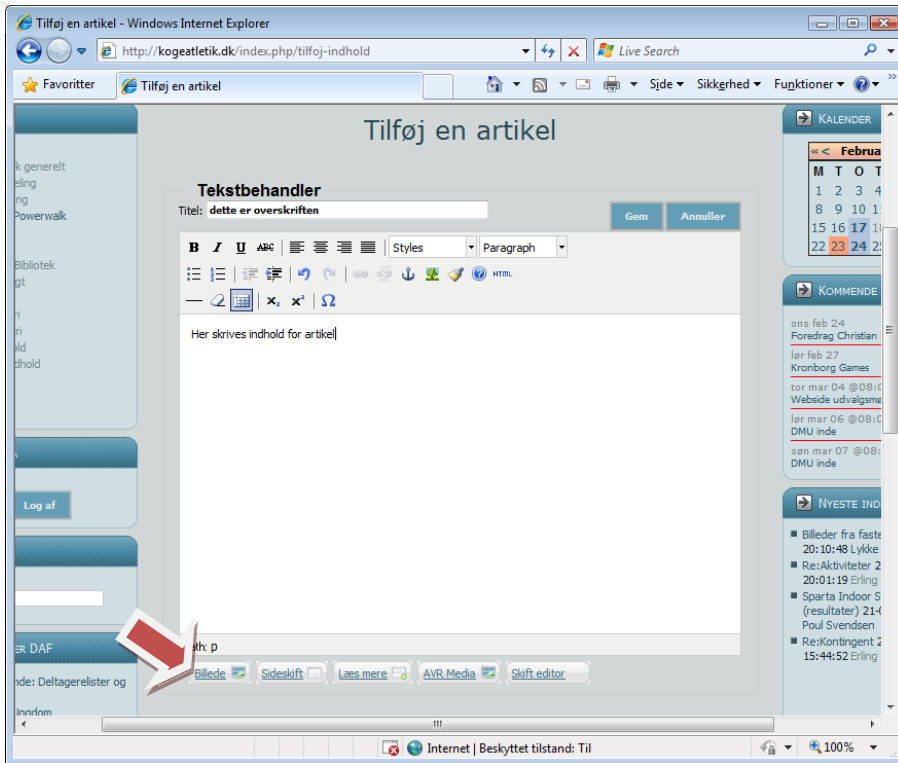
Tilføj en artikel - Windows Internet Explorer

http://kogeatletik.dk/index.php/tilfoj-indhold

Live Search

Favoritter

Tilføj en artikel

Side Sikkerhed Funktioner

k generelt
eling
ng
Powerwalk

Bibliotek
gt

ri
ri
ld
dhold

Log af

ER DAF

nde: Deltagerelister og

Ungdom

Tilføj en artikel

Tekstbehandler

Titel: dette er overskriften

Gem

Annuller

Styles

Paragraph

HTML

$\times_2$ $\times^2$ $\Omega$

Her skrives indhold for artikel

ath: p

Billede

Sideskift

Læs mere

AVR Media

Skift editor

KALENDER

« < Februa

| M | T | O | T |
|---|---|---|---|
| 1 | 2 | 3 | 4 |
| 8 | 9 | 10 | 11 |
| 15 | 16 | 17 | 18 |
| 22 | 23 | 24 | 25 |

KOMMENDE

ons feb 24
Foredrag Christian

lør feb 27
Kronborg Games

tor mar 04 @08:0
Webside udvalgsme

lør mar 06 @08:0
DMU inde

søn mar 07 @08:
DMU inde

NYESTE IND

Billeder fra faste
20:10:48 Lykke

Re:Aktiviteter 2
20:01:19 Erling

Sparta Indoor S
(resultater) 21-
Poul Svendsen

Re:Kontingent 2
15:44:52 Erling

Internet | Beskyttet tilstand: Til

100%